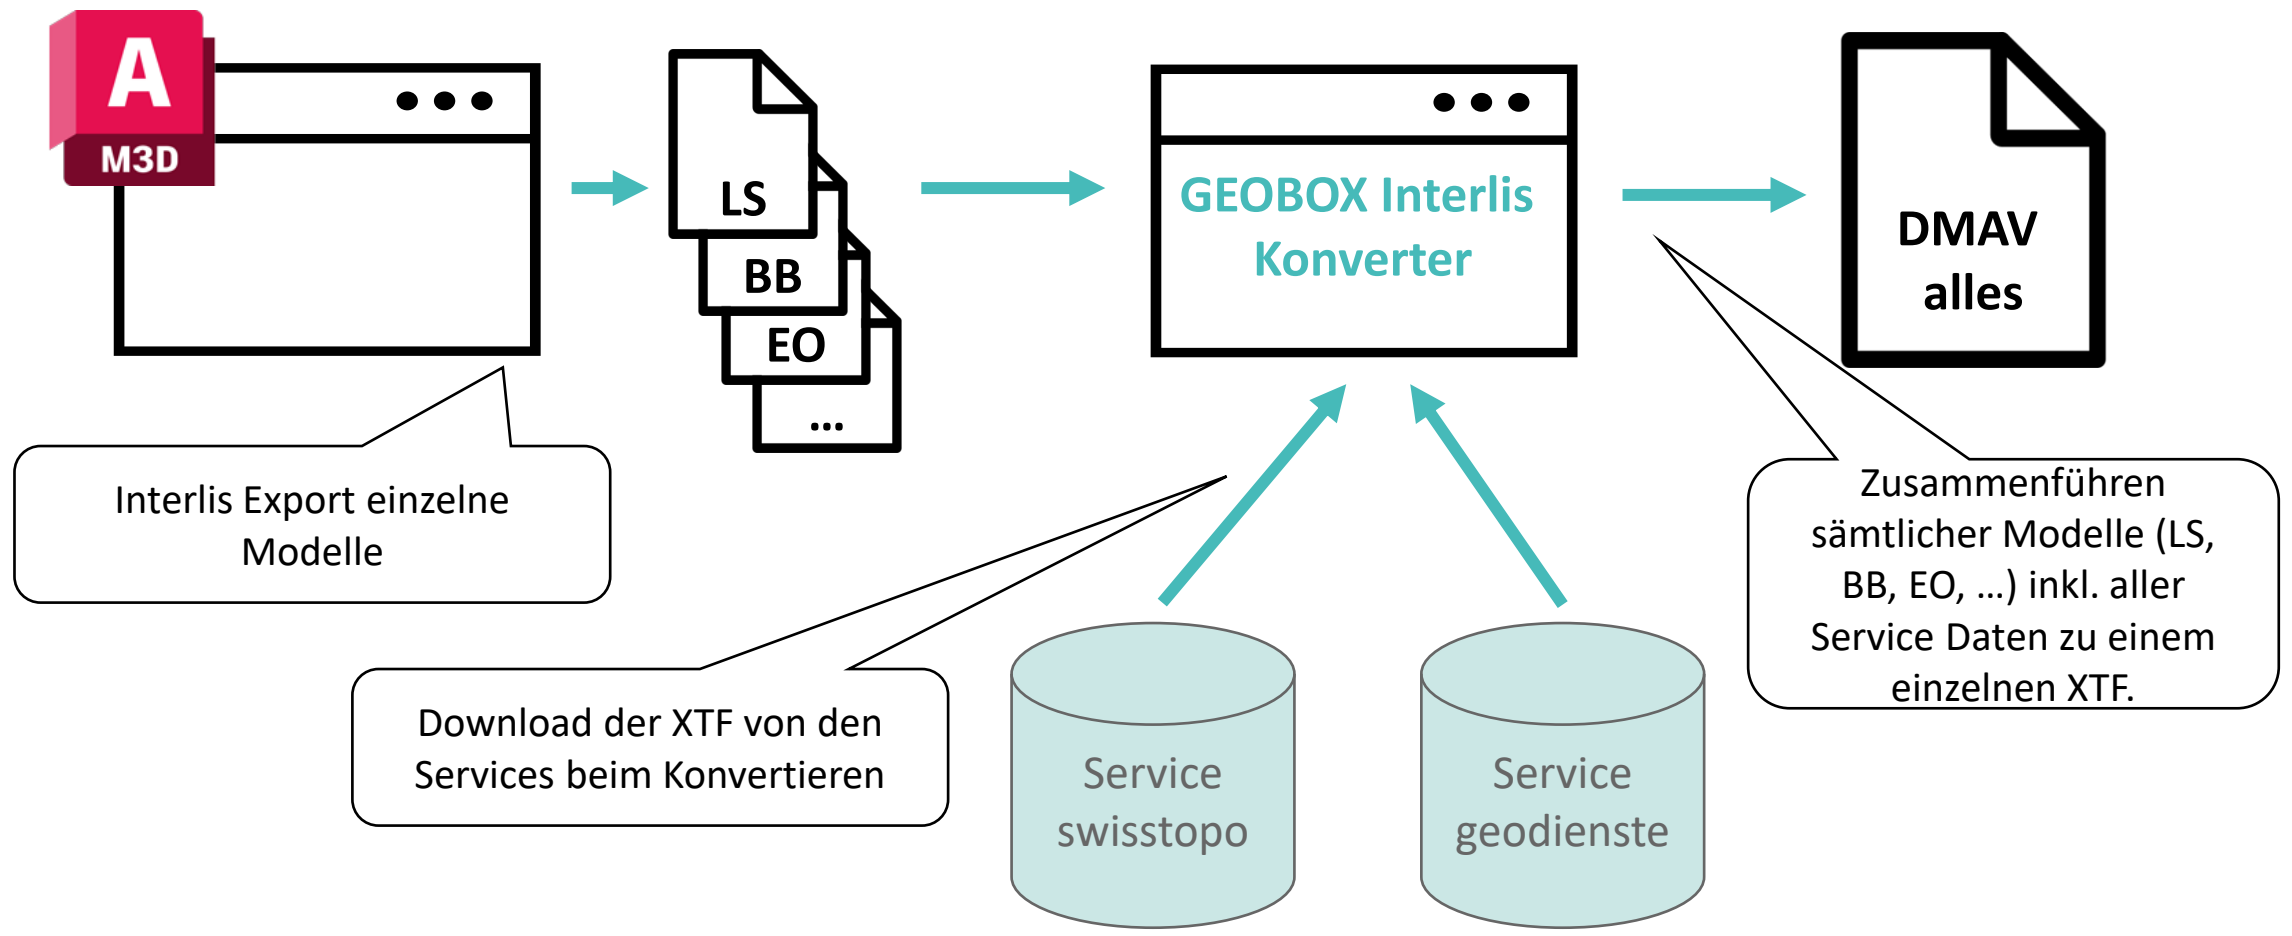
A
M3D

LS
BB
EO
...

GEOBOX Interlis Konverter

DMAV alles

Interlis Export einzelne Modelle

Download der XTF von den Services beim Konvertieren

Service swisstopo

Service geodienste

Zusammenführen sämtlicher Modelle (LS, BB, EO, ...) inkl. aller Service Daten zu einem einzelnen XTF.